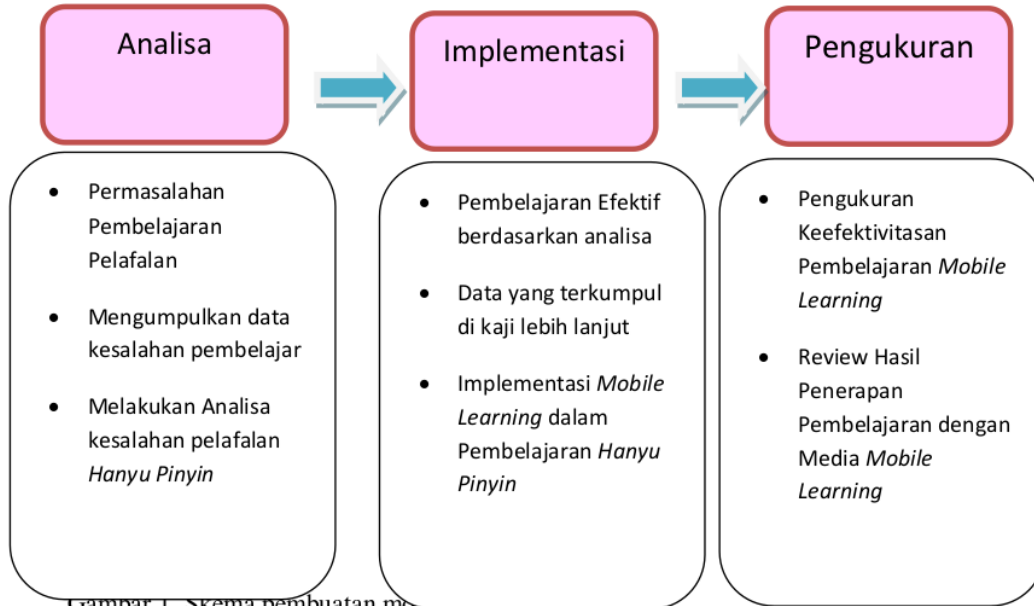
Analisa

Implementasi

Pengukuran

- Permasalahan Pembelajaran Pelafalan
- Mengumpulkan data kesalahan pembelajar
- Melakukan Analisa kesalahan pelafalan *Hanyu Pinyin*

- Pembelajaran Efektif berdasarkan analisa
- Data yang terkumpul di kaji lebih lanjut
- Implementasi *Mobile Learning* dalam Pembelajaran *Hanyu Pinyin*

- Pengukuran Keefektivitasan Pembelajaran *Mobile Learning*
- Review Hasil Penerapan Pembelajaran dengan Media *Mobile Learning*

Gambar 1. Skema pembuatan m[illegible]